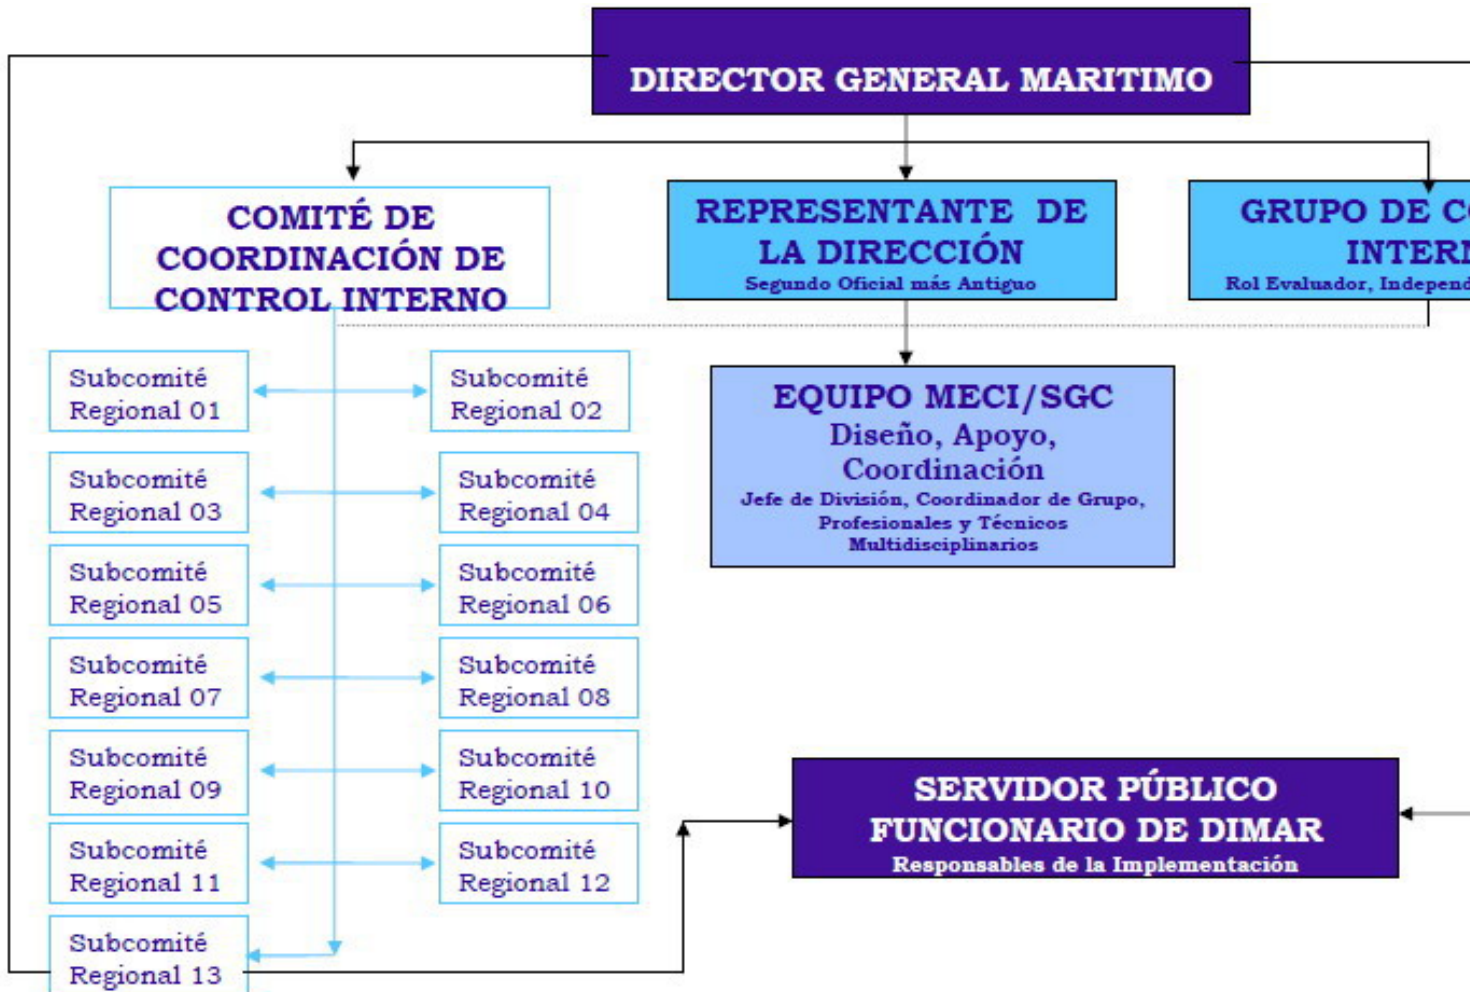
DIRECTOR GENERAL MARITIMO

COMITÉ DE COORDINACIÓN DE CONTROL INTERNO

REPRESENTANTE DE LA DIRECCIÓN
Segundo Oficial más Antiguo

GRUPO DE C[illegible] INTER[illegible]
Rol Evaluador, Independ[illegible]

Subcomité Regional 01

Subcomité Regional 02

Subcomité Regional 03

Subcomité Regional 04

Subcomité Regional 05

Subcomité Regional 06

Subcomité Regional 07

Subcomité Regional 08

Subcomité Regional 09

Subcomité Regional 10

Subcomité Regional 11

Subcomité Regional 12

Subcomité Regional 13

EQUIPO MECI/SGC
Diseño, Apoyo, Coordinación
Jefe de División, Coordinador de Grupo, Profesionales y Técnicos Multidisciplinarios

SERVIDOR PÚBLICO FUNCIONARIO DE DIMAR
Responsables de la Implementación